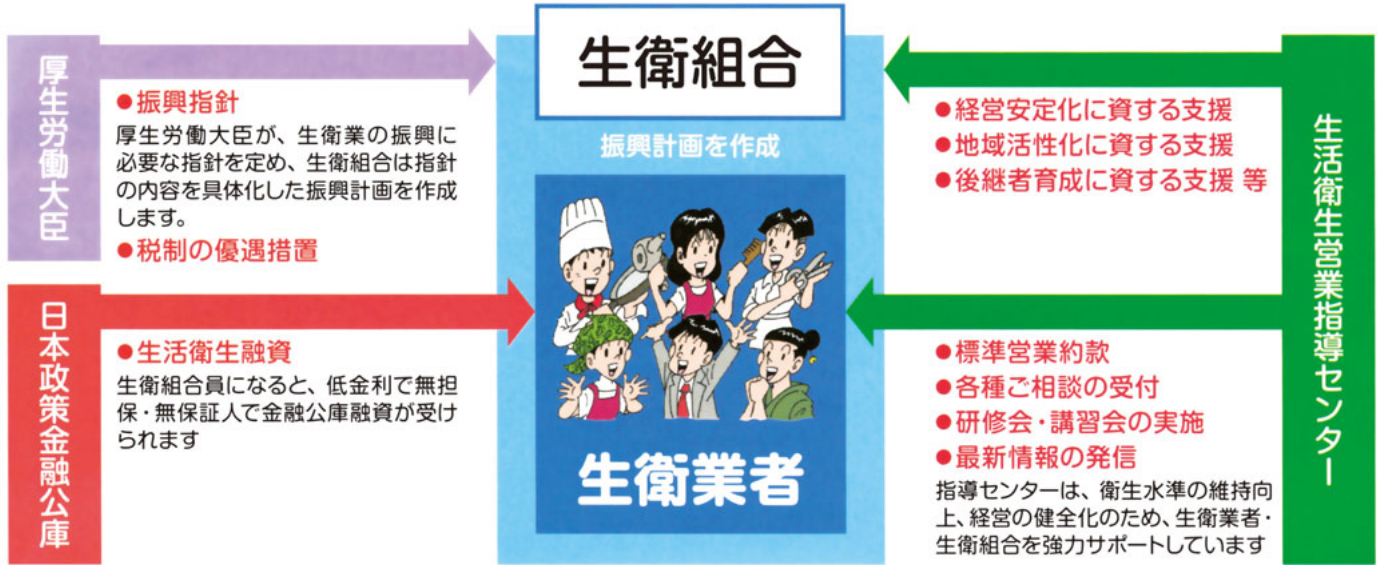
厚生労働大臣

●振興指針
厚生労働大臣が、生衛業の振興に必要な指針を定め、生衛組合は指針の内容を具体化した振興計画を作成します。
●税制の優遇措置

日本政策金融公庫

●生活衛生融資
生衛組合員になると、低金利で無担保・無保証人で金融公庫融資が受けられます

生衛組合

振興計画を作成

生衛業者

生活衛生営業指導センター

●経営安定化に資する支援
●地域活性化に資する支援
●後継者育成に資する支援 等

●標準営業約款
●各種ご相談の受付
●研修会・講習会の実施
●最新情報の発信
指導センターは、衛生水準の維持向上、経営の健全化のため、生衛業者・生衛組合を強力サポートしています